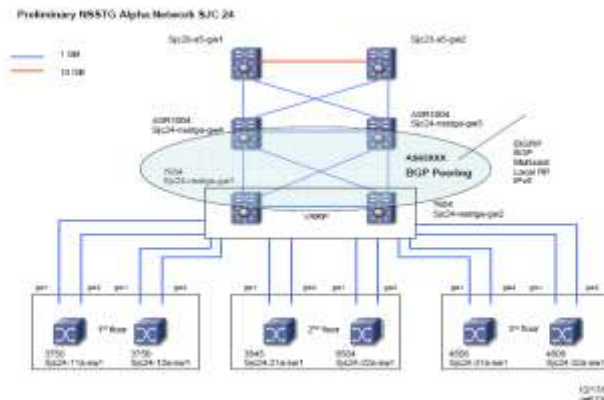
Preliminary NSSTG Alpha Network SJC 24

1 GE
10 GE

Sjc20-sd-gw1
Sjc23-sd-gw2

ASR1004
Sjc24-nsstga-gw4

ASR1004
Sjc24-nsstga-gw5

EIGRP
BGP
Multicast
Local RP
IPv6

AS6XXXX
BGP Peering

7604
Sjc24-nsstga-gw1

VSS
7604
Sjc24-nsstga-gw2

po1 po2 po1 po2
1st floor
3750
Sjc24-11a-sw1
3750
Sjc24-12a-sw1

po1 po2 po1 po2
2nd floor
3845
Sjc24-21a-sw1
6504
Sjc24-22a-sw1

po1 po2 po1 po2
3rd floor
4506
Sjc24-31a-sw1
4506
Sjc24-32a-sw1

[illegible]